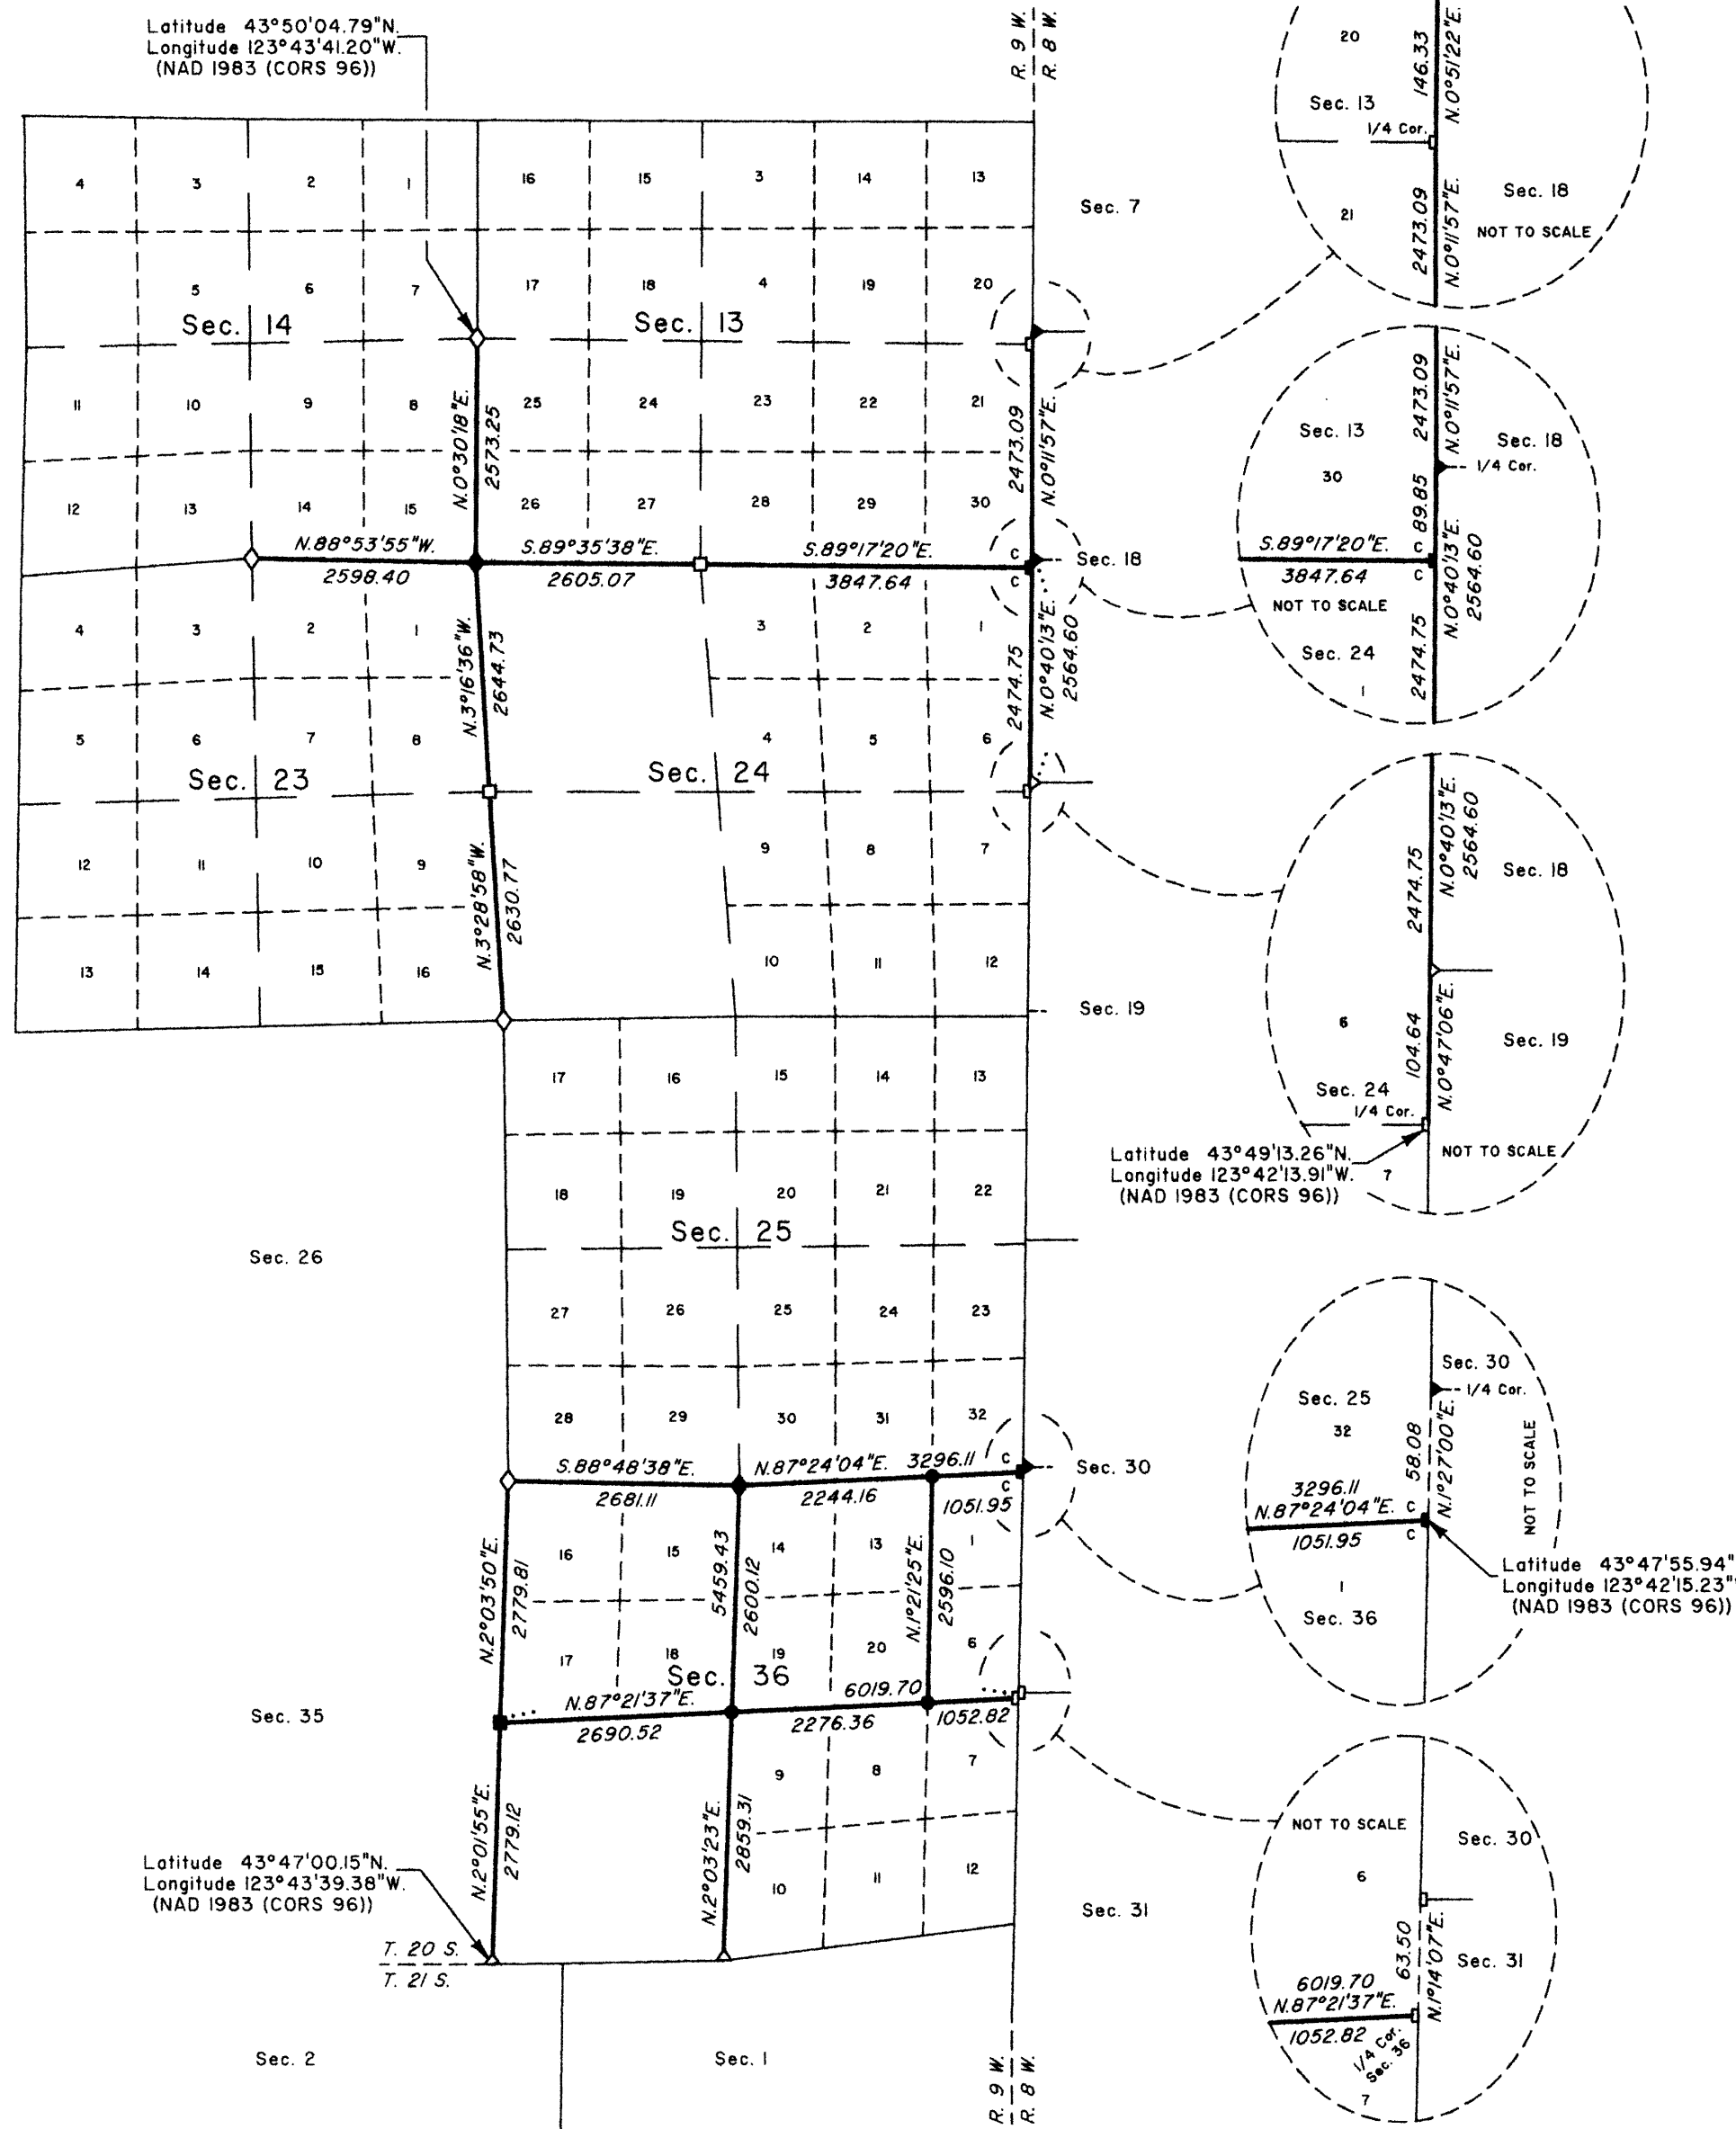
Latitude 43°50'04.79"N.
Longitude 123°43'41.20"W.
(NAD 1983 (CORS 96))

R. 9 W. | R. 8 W.

4 3 2 1 16 15 3 14 13

Sec. 7

5 6 7 17 18 4 19 20

Sec. 14

Sec. 13

11 10 9 8 25 24 23 22 21

12 13 14 15 26 27 28 29 30

N.0°30'18"E. 2573.25

2473.09 N.0°11'57"E.

N.88°53'55"W. 2598.40

S.89°35'38"E. 2605.07

S.89°17'20"E. 3847.64

Sec. 18

4 3 2 1 3 2 1

N.3°16'36"W. 2644.73

2474.75 N.0°40'13"E. 2564.60

5 6 7 8 4 5 6

Sec. 23

Sec. 24

12 11 10 9 9 8 7

N.3°28'58"W. 2630.77

13 14 15 16 10 11 12

Sec. 19

17 16 15 14 13

18 19 20 21 22

Sec. 25

Sec. 26

27 26 25 24 23

28 29 30 31 32

S.88°48'38"E. 2681.11

N.87°24'04"E. 2244.16

3296.11 1051.95

Sec. 30

N.2°03'50"E. 2779.81

16 15 14 13 1

5459.43 2600.12

N.1°21'25"E. 2596.10

17 18 19 20 6

Sec. 36

Sec. 35

N.87°21'37"E. 2690.52

2276.36

6019.70 1052.82

9 8 7

N.2°01'55"E. 2779.12

N.2°03'23"E. 2859.31

10 11 12

Latitude 43°47'00.15"N.
Longitude 123°43'39.38"W.
(NAD 1983 (CORS 96))

Sec. 31

T. 20 S.
T. 21 S.

Sec. 2

Sec. 1

R. 9 W. | R. 8 W.

20
Sec. 13
146.33 N.0°51'22"E.
1/4 Cor.
21
2473.09 N.0°11'57"E.
Sec. 18
NOT TO SCALE

Sec. 13
2473.09 N.0°11'57"E.
Sec. 18
1/4 Cor.
30
89.85
S.89°17'20"E.
c
3847.64
c
N.0°40'13"E. 2564.60
NOT TO SCALE
Sec. 24
2474.75
1

N.0°40'13"E. 2564.60
2474.75
Sec. 18
6
104.64 N.0°47'06"E.
Sec. 19
Sec. 24
1/4 Cor.
NOT TO SCALE
Latitude 43°49'13.26"N.
Longitude 123°42'13.91"W.
(NAD 1983 (CORS 96))
7

Sec. 30
1/4 Cor.
Sec. 25
32
58.08 N.1°27'00"E.
NOT TO SCALE
3296.11
N.87°24'04"E.
c
1051.95
c
1
Sec. 36
Latitude 43°47'55.94"
Longitude 123°42'15.23"
(NAD 1983 (CORS 96))

NOT TO SCALE
Sec. 30
6
63.50 N.1°14'07"E.
Sec. 31
6019.70
N.87°21'37"E.
1052.82
1/4 Cor. Sec. 36
7